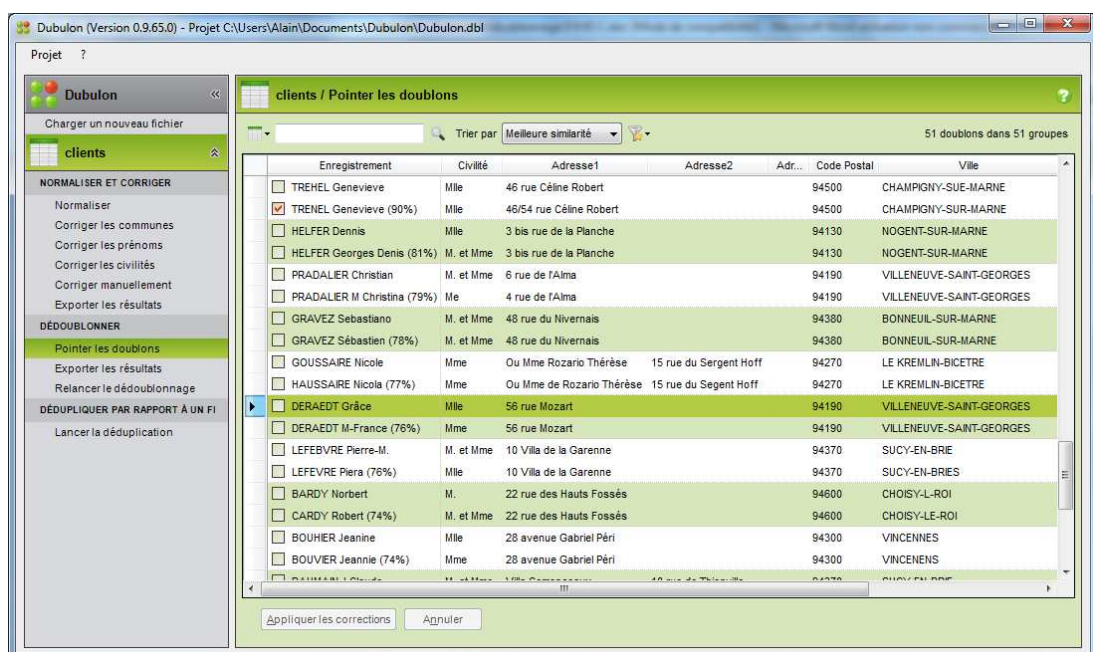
Dubulon (Version 0.9.65.0) - Projet C:\Users\Alain\Documents\Dubulon\Dubulon.dbl

Projet ?

Dubulon

Charger un nouveau fichier

clients

NORMALISER ET CORRIGER

Normaliser
Corriger les communes
Corriger les prénoms
Corriger les civilités
Corriger manuellement
Exporter les résultats

DÉDOUBLONNER

Pointer les doublons
Exporter les résultats
Relancer le dédoublonnage

DÉDUPLIQUER PAR RAPPORT À UN FI

Lancer la déduplication

clients / Pointer les doublons

Trier par Meilleure similarité

51 doublons dans 51 groupes

| Enregistrement | Civilité | Adresse1 | Adresse2 | Adr... | Code Postal | Ville |
|---|---|---|---|---|---|---|
| TREHEL Genevieve | Mlle | 46 rue Céline Robert | | | 94500 | CHAMPIGNY-SUE-MARNE |
| TRENEL Genevieve (90%) | Mlle | 46/54 rue Céline Robert | | | 94500 | CHAMPIGNY-SUR-MARNE |
| HELFER Dennis | Mlle | 3 bis rue de la Planche | | | 94130 | NOGENT-SUR-MARNE |
| HELFER Georges Denis (81%) | M. et Mme | 3 bis rue de la Planche | | | 94130 | NOGENT-SUR-MARNE |
| PRADALIER Christian | M. et Mme | 6 rue de l'Alma | | | 94190 | VILLENEUVE-SAINT-GEORGES |
| PRADALIER M Christina (79%) | Me | 4 rue de l'Alma | | | 94190 | VILLENEUVE-SAINT-GEORGES |
| GRAVEZ Sebastiano | M. et Mme | 48 rue du Nivernais | | | 94380 | BONNEUIL-SUR-MARNE |
| GRAVEZ Sébastien (78%) | M. et Mme | 48 rue du Nivernais | | | 94380 | BONNEUIL-SUR-MARNE |
| GOUSSAIRE Nicole | Mme | Ou Mme Rozario Thérèse | 15 rue du Sergent Hoff | | 94270 | LE KREMLIN-BICETRE |
| HAUSSAIRE Nicola (77%) | Mme | Ou Mme de Rozario Thérèse | 15 rue du Segent Hoff | | 94270 | LE KREMLIN-BICETRE |
| DERAEDT Grâce | Mlle | 56 rue Mozart | | | 94190 | VILLENEUVE-SAINT-GEORGES |
| DERAEDT M-France (76%) | Mme | 56 rue Mozart | | | 94190 | VILLENEUVE-SAINT-GEORGES |
| LEFEBVRE Pierre-M. | M. et Mme | 10 Villa de la Garenne | | | 94370 | SUCY-EN-BRIE |
| LEFEVRE Piera (76%) | Mlle | 10 Villa de la Garenne | | | 94370 | SUCY-EN-BRIES |
| BARDY Norbert | M. | 22 rue des Hauts Fossés | | | 94600 | CHOISY-L-ROI |
| CARDY Robert (74%) | M. et Mme | 22 rue des Hauts Fossés | | | 94600 | CHOISY-LE-ROI |
| BOUHIER Jeanine | Mlle | 28 avenue Gabriel Péri | | | 94300 | VINCENNES |
| BOUVIER Jeannie (74%) | Mme | 28 avenue Gabriel Péri | | | 94300 | VINCENENS |

Appliquer les corrections Annuler